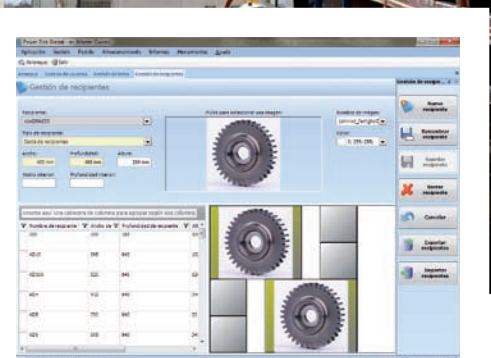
Picker Trio Gestel - en Monte Gestel

Aplicación Gestión Pedido Almacenamiento Informes Herramientas Ayuda

Arranque Salir

Arranque Gestión de columnas Gestión de datos Gestión de recipientes

Gestión de recipientes

Gestión de recipi...

Recipientes:
CAJONES

Pulse para seleccionar una imagen

Nombre de imagen:
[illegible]

Color:
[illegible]

Tipo de recipiente:
Caja de recipientes

Ancho: 400 mm
Profundidad: 400 mm
Altura: 300 mm

Ancho interior
Profundidad interior

Arrastre aquí una cabecera de columna para agrupar según esa columna

| Nombre de recipiente | Ancho de | Profundidad de recipiente | Alt |
|---|---|---|---|
| 100 | 300 | 400 | 20 |
| 40|20 | 395 | 945 | 20 |
| 40|100 | 320 | 845 | 20 |
| 40|1 | 910 | 845 | 20 |
| 40|5 | 795 | 845 | 20 |
| 40|8 | 300 | 845 | 20 |

Nuevo recipiente

Renombrar recipiente

Guardar recipiente

Borrar recipiente

Cancelar

Exportar recipientes

Importar recipientes